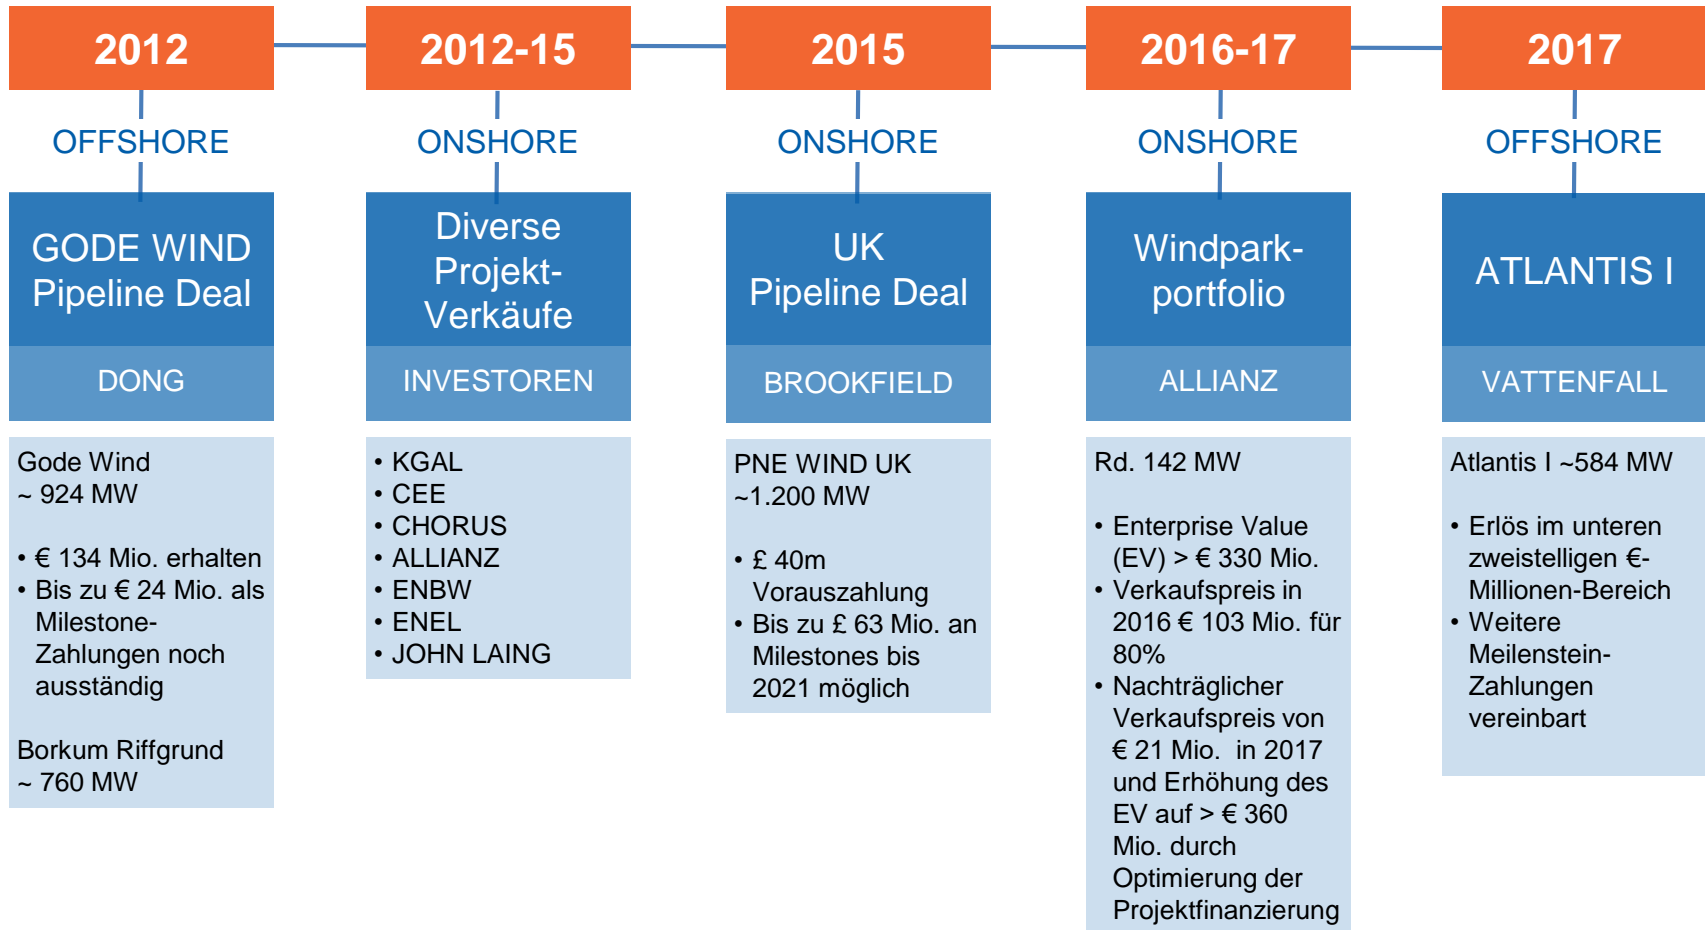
2012

OFFSHORE

GODE WIND Pipeline Deal

DONG

Gode Wind
~ 924 MW

• € 134 Mio. erhalten
• Bis zu € 24 Mio. als Milestone-Zahlungen noch ausständig

Borkum Riffgrund
~ 760 MW

2012-15

ONSHORE

Diverse Projekt-Verkäufe

INVESTOREN

• KGAL
• CEE
• CHORUS
• ALLIANZ
• ENBW
• ENEL
• JOHN LAING

2015

ONSHORE

UK Pipeline Deal

BROOKFIELD

PNE WIND UK
~1.200 MW

• £ 40m Vorauszahlung
• Bis zu £ 63 Mio. an Milestones bis 2021 möglich

2016-17

ONSHORE

Windpark-portfolio

ALLIANZ

Rd. 142 MW

• Enterprise Value (EV) > € 330 Mio.
• Verkaufspreis in 2016 € 103 Mio. für 80%
• Nachträglicher Verkaufspreis von € 21 Mio. in 2017 und Erhöhung des EV auf > € 360 Mio. durch Optimierung der Projektfinanzierung

2017

OFFSHORE

ATLANTIS I

VATTENFALL

Atlantis I ~584 MW

• Erlös im unteren zweistelligen €-Millionen-Bereich
• Weitere Meilenstein-Zahlungen vereinbart